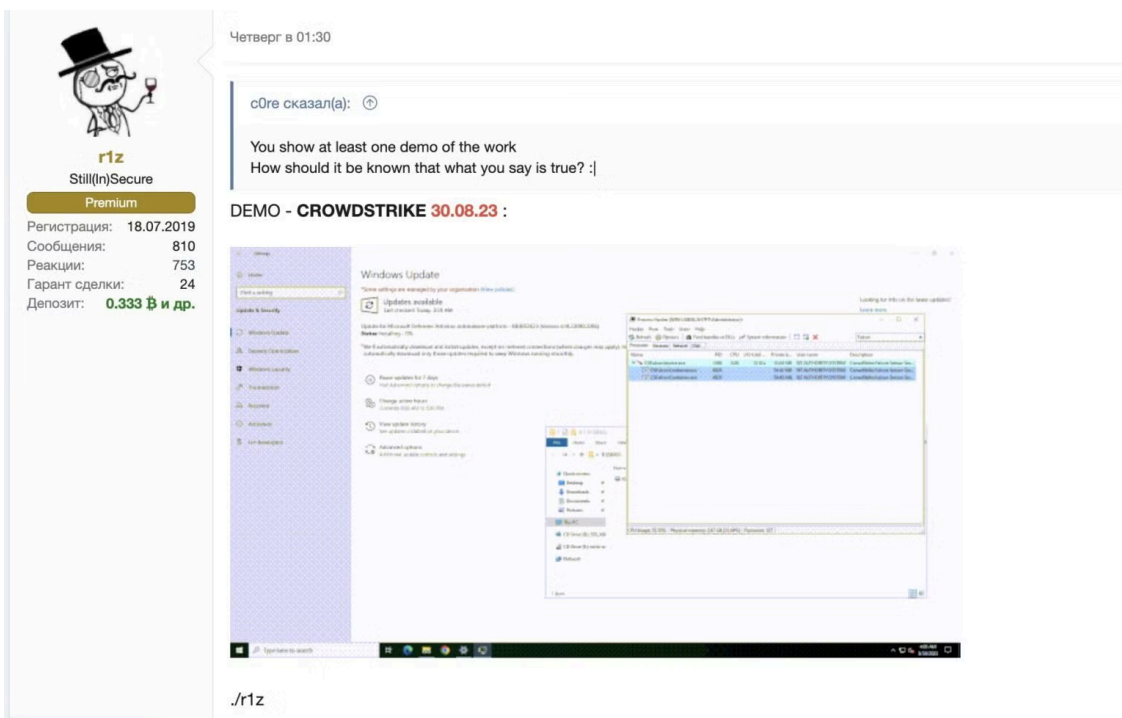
r1z
Still(In)Secure
Premium
Регистрация: 18.07.2019
Сообщения: 810
Реакции: 753
Гарант сделки: 24
Депозит: 0.333 ₿ и др.

Четверг в 01:30

c0re сказал(а): ⓘ

You show at least one demo of the work
How should it be known that what you say is true? :|

DEMO - **CROWDSTRIKE** 30.08.23 :

Windows Update

Updates available

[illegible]

./r1z